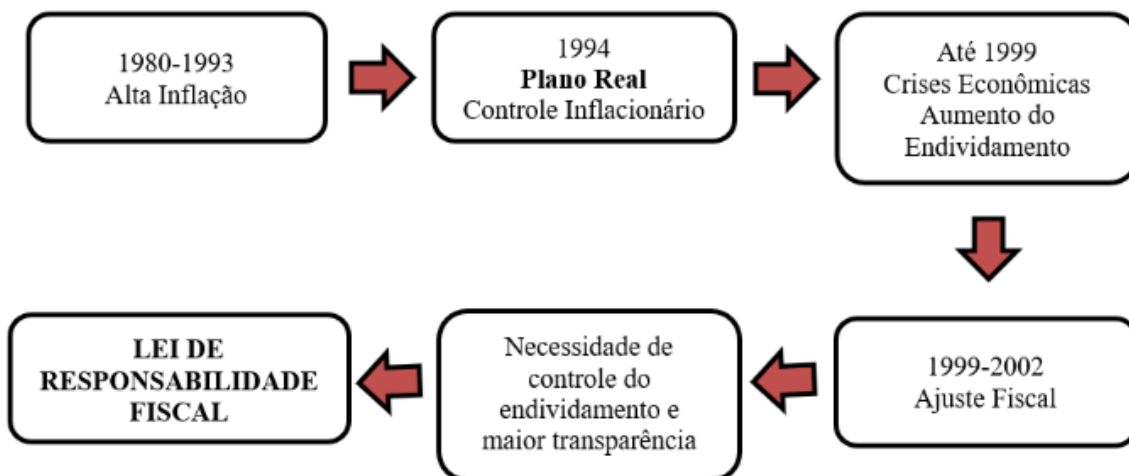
1980-1993
Alta Inflação

1994
**Plano Real**
Controle Inflacionário

Até 1999
Crises Econômicas
Aumento do Endividamento

1999-2002
Ajuste Fiscal

Necessidade de controle do endividamento e maior transparência

**LEI DE RESPONSABILIDADE FISCAL**